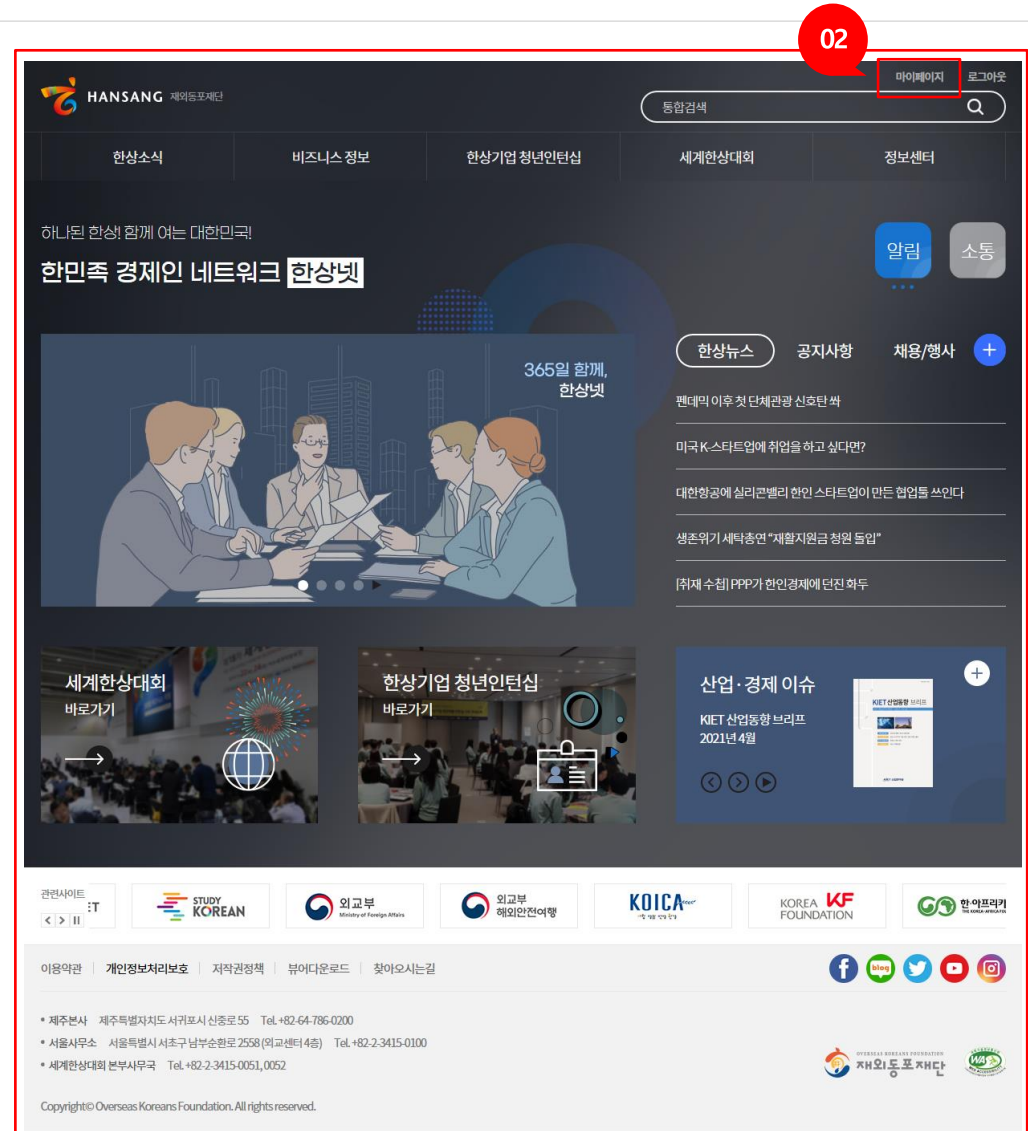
02

HANSANG 재외동포재단

마이페이지 로그아웃

통합검색

한상소식 비즈니스 정보 한상기업 청년인턴십 세계한상대회 정보센터

하나된 한상! 함께 여는 대한민국!
한민족 경제인 네트워크 한상넷

알림 소통

365일 함께,
한상넷

한상뉴스 공지사항 채용/행사 +

펜데믹 이후 첫 단체관광 신호탄 쏴

미국 K-스타트업에 취업을 하고 싶다면?

대한항공에 실리콘밸리 한인 스타트업이 만든 협업툴 쓰인다

생존위기 세탁총연 "재활지원금 청원 돌입"

[취재 수첩] PPP가 한인경제에 던진 화두

세계한상대회
바로가기

한상기업 청년인턴십
바로가기

산업·경제 이슈
KIET 산업동향 브리프
2021년 4월

KIET 산업동향 브리프

관련사이트

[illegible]ET STUDY KOREAN 외교부 Ministry of Foreign Affairs 외교부 해외안전여행 KOICA KOREA FOUNDATION 한-아프리카 THE KOREA-AFRICA FOUNDATION

이용약관 개인정보처리보호 저작권정책 뷰어다운로드 찾아오시는길

blog

• 제주본사 제주특별자치도 서귀포시 신중로 55 Tel. +82-64-786-0200
• 서울사무소 서울특별시 서초구 남부순환로 2558 (외교센터 4층) Tel. +82-2-3415-0100
• 세계한상대회 본부사무국 Tel. +82-2-3415-0051, 0052

OVERSEAS KOREANS FOUNDATION 재외동포재단

WA

Copyright© Overseas Koreans Foundation. All rights reserved.